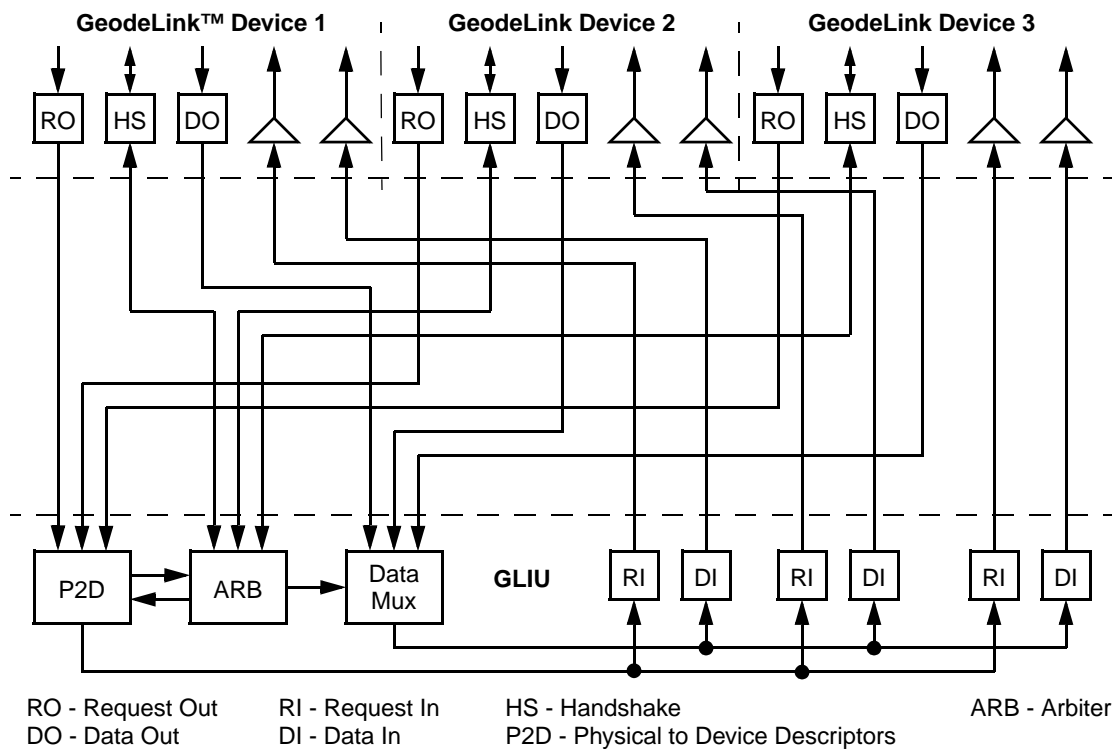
GeodeLink™ Device 1
GeodeLink Device 2
GeodeLink Device 3

RO HS DO
RO HS DO
RO HS DO

P2D
ARB
Data Mux
GLIU
RI DI RI DI RI DI

RO - Request Out
DO - Data Out
RI - Request In
DI - Data In
HS - Handshake
P2D - Physical to Device Descriptors
ARB - Arbiter